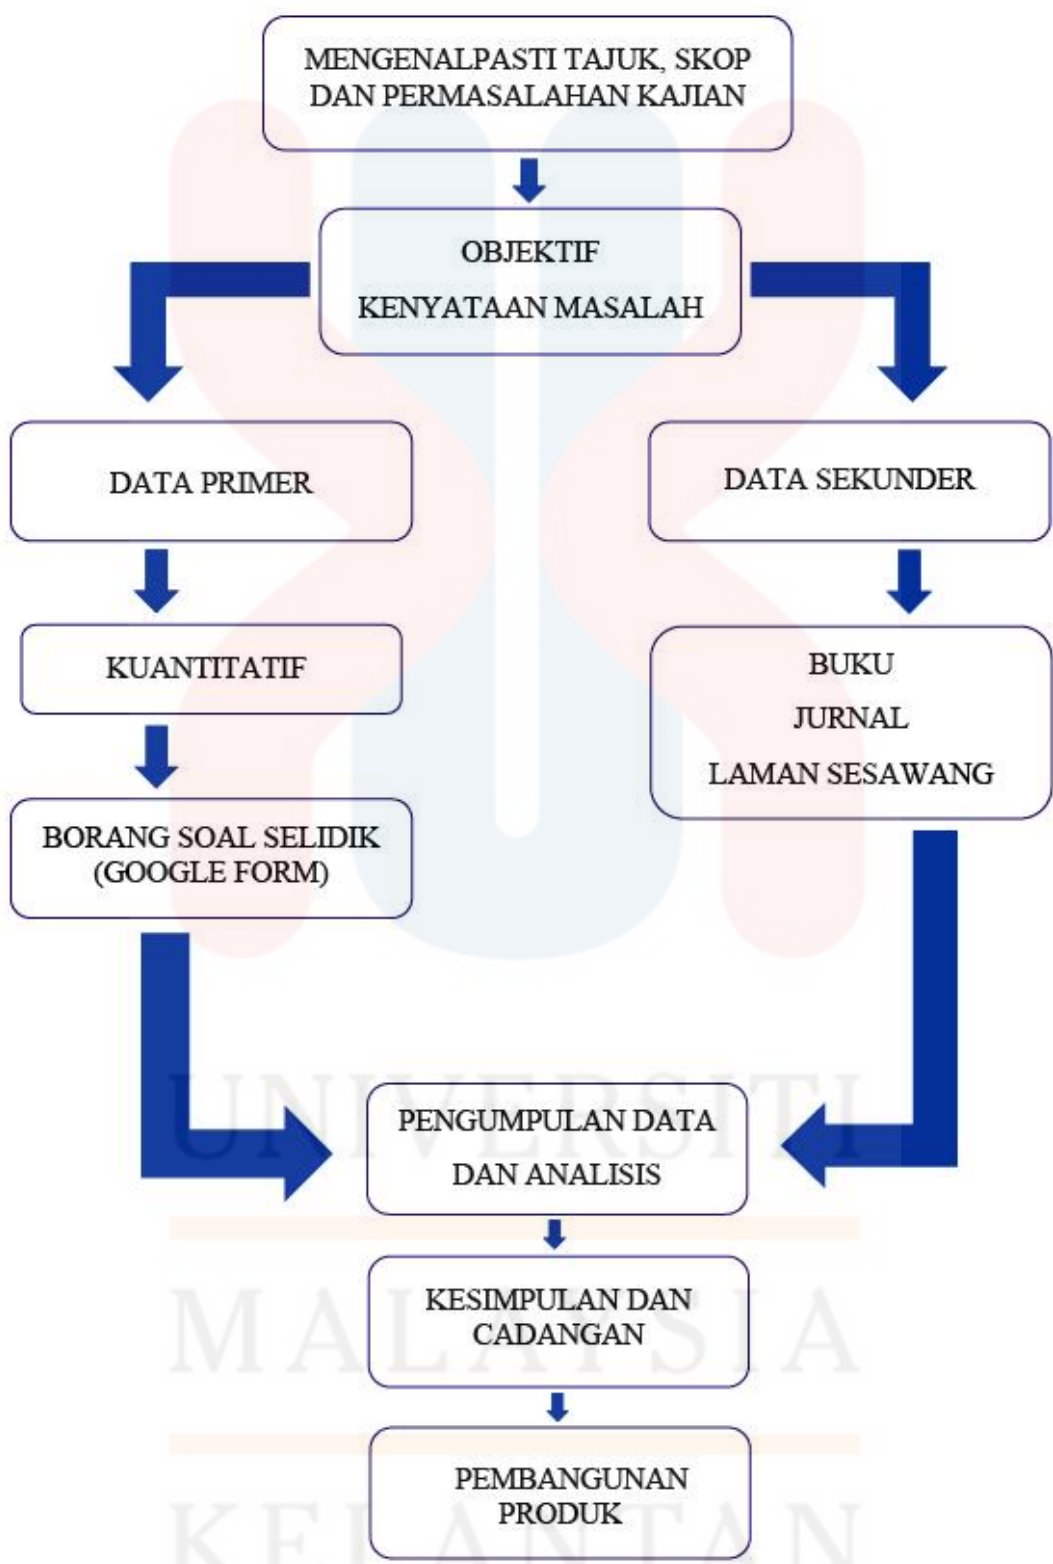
MENGENALPASTI TAJUK, SKOP DAN PERMASALAHAN KAJIAN

OBJEKTIF
KENYATAAN MASALAH

DATA PRIMER

KUANTITATIF

BORANG SOAL SELIDIK (GOOGLE FORM)

DATA SEKUNDER

BUKU
JURNAL
LAMAN SESAWANG

PENGUMPULAN DATA DAN ANALISIS

KESIMPULAN DAN CADANGAN

PEMBANGUNAN PRODUK

UNIVERSITI
MALAYSIA
KELANTAN